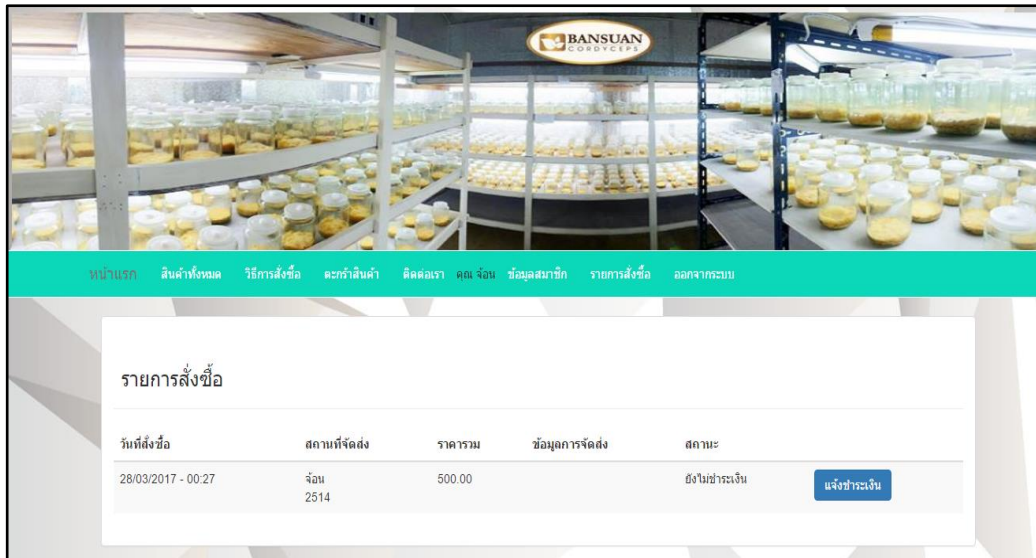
BANSUAN CORDYCEPS

หน้าแรก สินค้าทั้งหมด วิธีการสั่งซื้อ ตะกร้าสินค้า ติดต่อเรา คุณ จ้อน ข้อมูลสมาชิก รายการสั่งซื้อ ออกจากระบบ

รายการสั่งซื้อ

| วันที่สั่งซื้อ | สถานที่จัดส่ง | ราคารวม | ข้อมูลการจัดส่ง | สถานะ | |
|---|---|---|---|---|---|
| 28/03/2017 - 00:27 | จ้อน 2514 | 500.00 | | ยังไม่ชำระเงิน | แจ้งชำระเงิน |